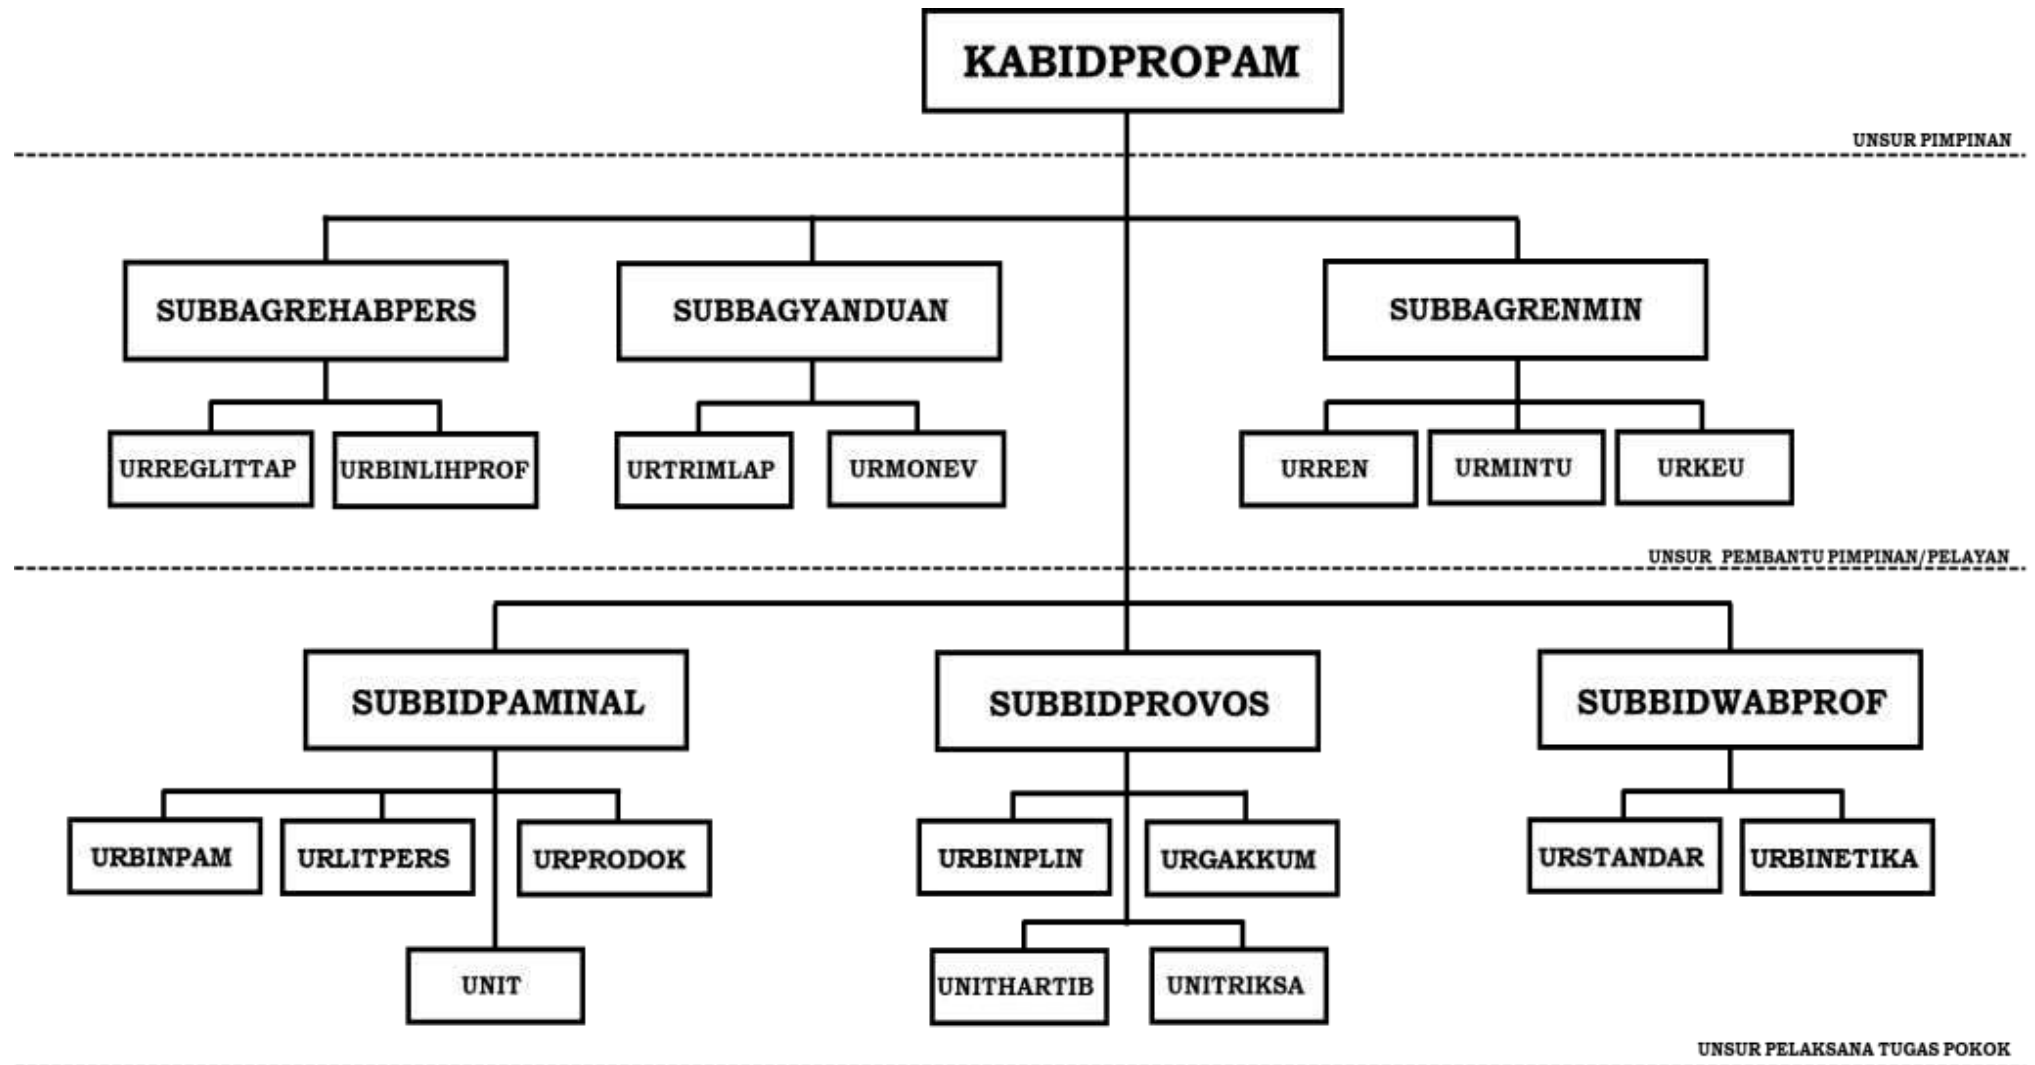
KABIDPROPAM

UNSUR PIMPINAN

SUBBAGREHABPERS

URREGLITTAP

URBINLIHPROF

SUBBAGYANDUAN

URTRIMLAP

URMONEV

SUBBAGRENMIN

URREN

URMINTU

URKEU

UNSUR PEMBANTU PIMPINAN/PELAYAN

SUBBIDPAMINAL

URBINPAM

URLITPERS

URPRODOK

UNIT

SUBBIDPROVOS

URBINPLIN

URGAKKUM

UNITHARTIB

UNITRIKSA

SUBBIDWABPROF

URSTANDAR

URBINETIKA

UNSUR PELAKSANA TUGAS POKOK